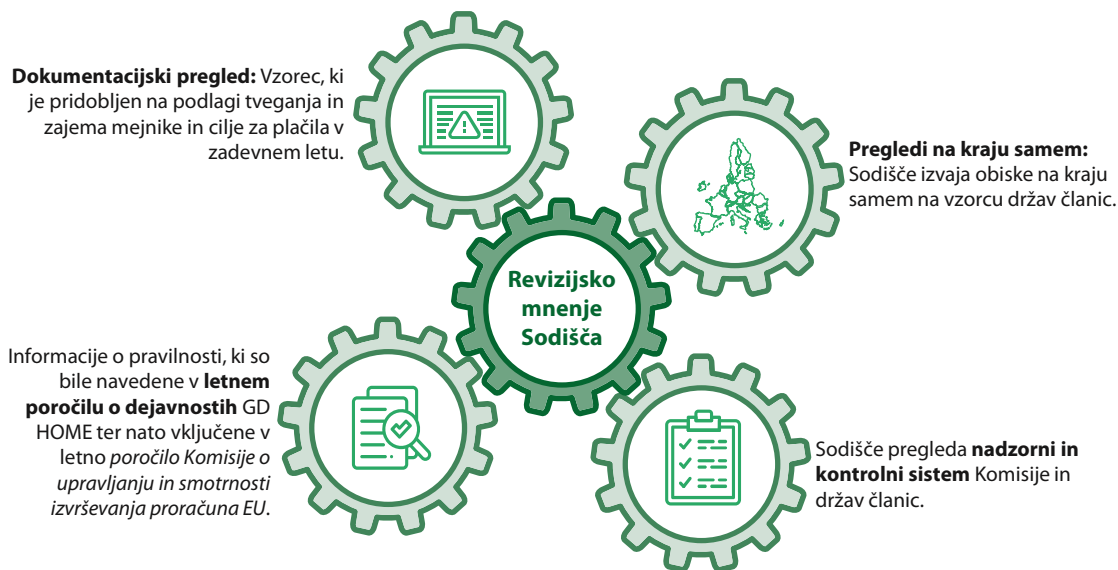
**Dokumentacijski pregled:** Vzorec, ki je pridobljen na podlagi tveganja in zajema mejnike in cilje za plačila v zadevnem letu.

**Pregledi na kraju samem:** Sodišče izvaja obiske na kraju samem na vzorcu držav članic.

**Revizijsko mnenje Sodišča**

Informacije o pravilnosti, ki so bile navedene v **letnem poročilu o dejavnostih** GD HOME ter nato vključene v letno *poročilo Komisije o upravljanju in smotrnosti izvrševanja proračuna EU*.

Sodišče pregleda **nadzorni in kontrolni sistem** Komisije in držav članic.